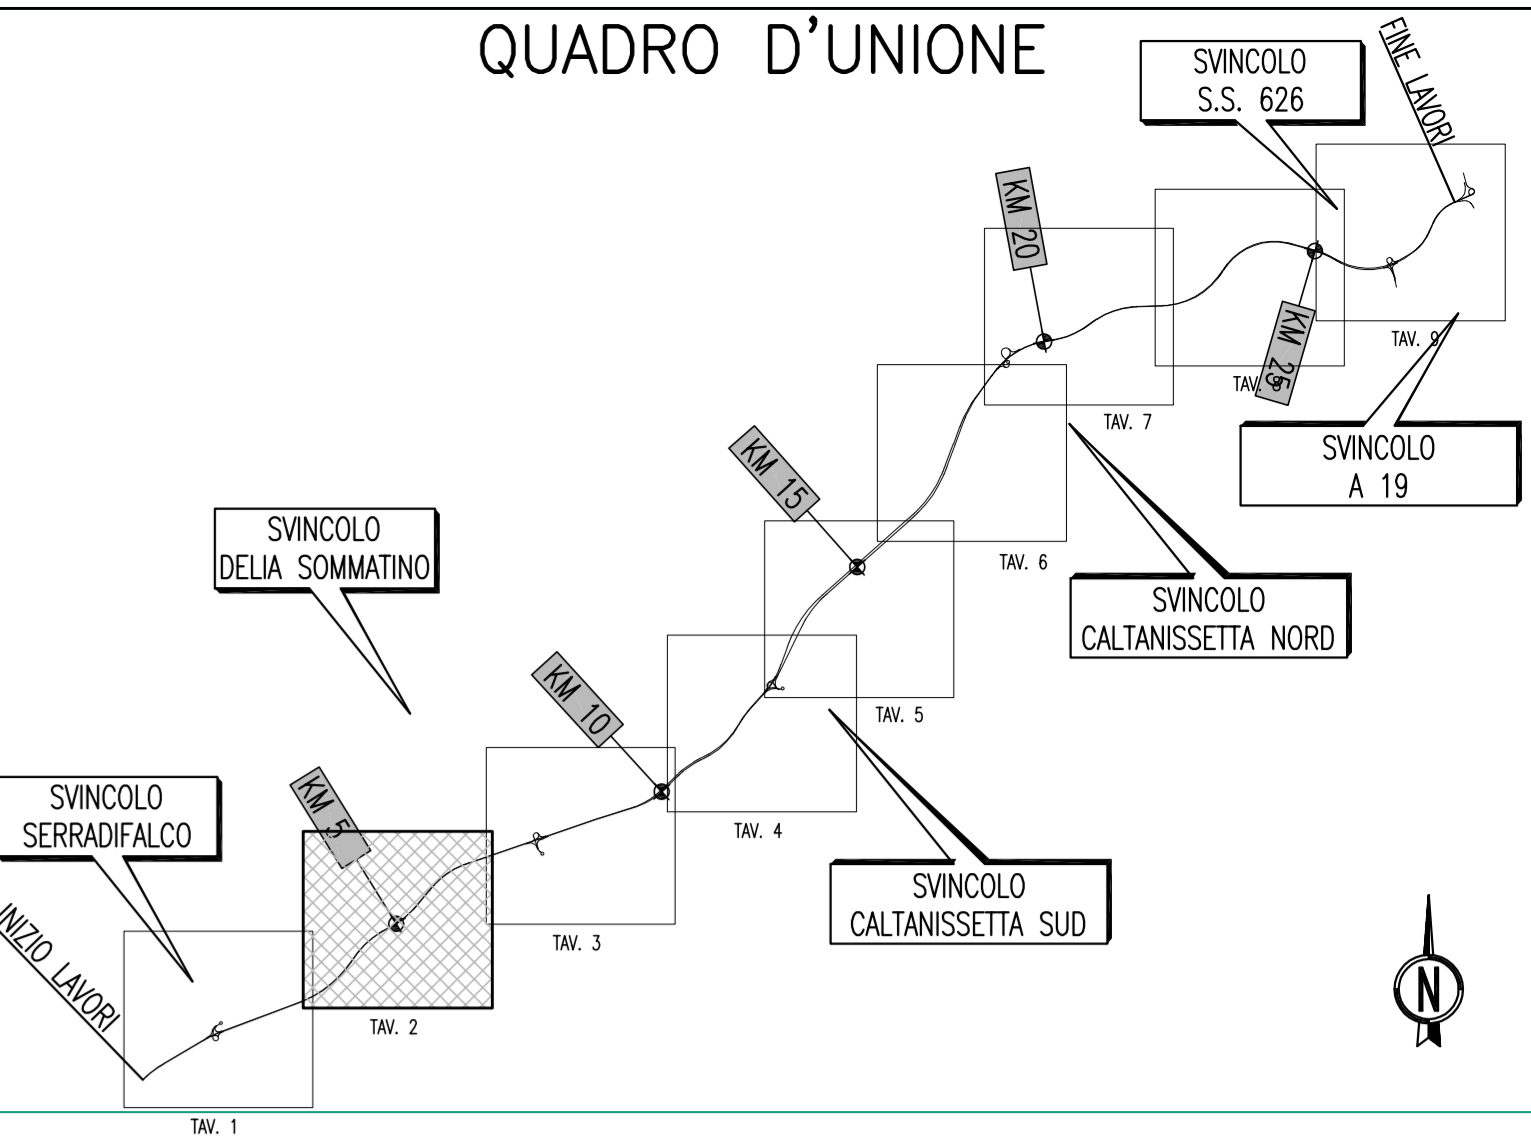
QUADRO D'UNIONE

SVINCOLO S.S. 626

FINE LAVORI

KM 20

KM 25

TAV. 9

TAV. 8

TAV. 7

SVINCOLO A 19

KM 15

TAV. 6

SVINCOLO CALTANISSETTA NORD

SVINCOLO DELIA SOMMATINO

KM 10

TAV. 5

TAV. 4

SVINCOLO CALTANISSETTA SUD

SVINCOLO SERRADIFALCO

KM 5

TAV. 3

INIZIO LAVORI

TAV. 2

TAV. 1

N